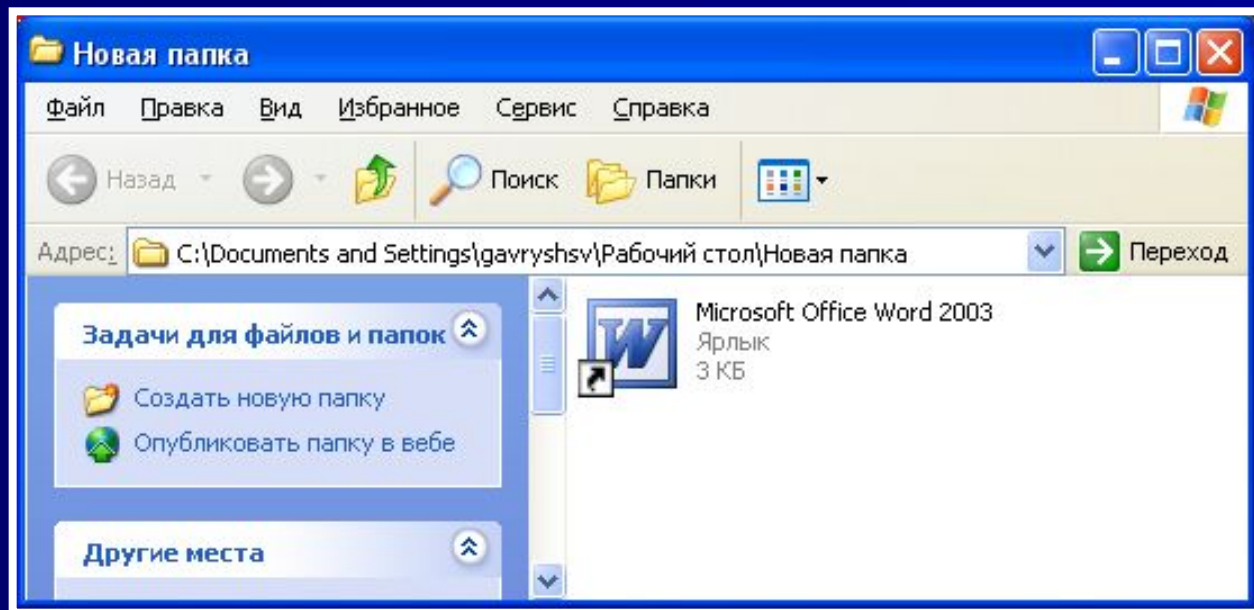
Новая папка

Файл Правка Вид Избранное Сервис Справка

Назад Поиск Папки

Адрес: C:\Documents and Settings\gavryshsv\Рабочий стол\Новая папка Переход

Задачи для файлов и папок

Создать новую папку

Опубликовать папку в вебе

Другие места

Microsoft Office Word 2003
Ярлык
3 КБ